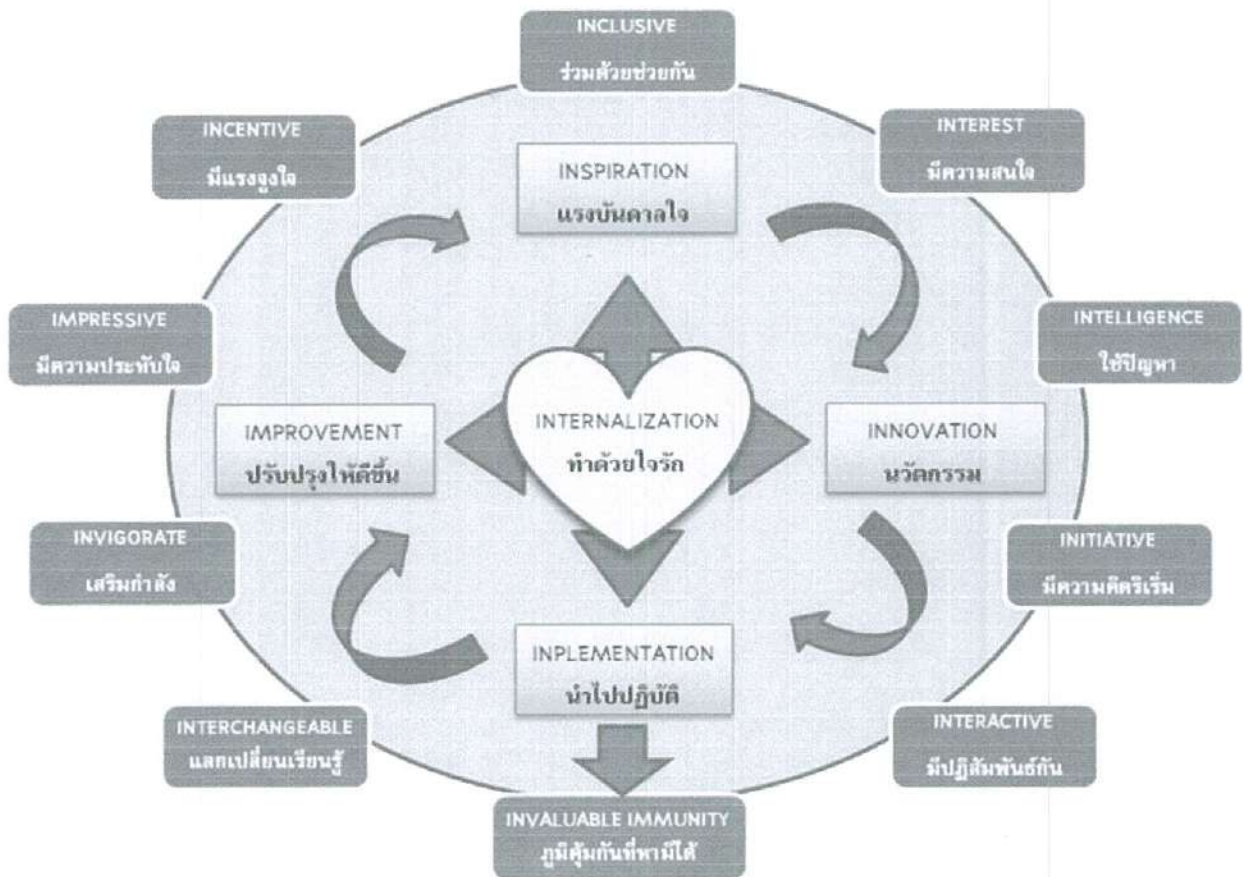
INCLUSIVE
ร่วมด้วยช่วยกัน

INCENTIVE
มีแรงจูงใจ

INTEREST
มีความสนใจ

INSPIRATION
แรงบันดาลใจ

IMPRESSIVE
มีความประทับใจ

INTELLIGENCE
ใช้ปัญญา

INTERNALIZATION
ทำด้วยใจรัก

IMPROVEMENT
ปรับปรุงให้ดีขึ้น

INNOVATION
นวัตกรรม

INVIGORATE
เสริมกำลัง

INITIATIVE
มีความคิดริเริ่ม

INPLEMENTATION
นำไปปฏิบัติ

INTERCHANGEABLE
แลกเปลี่ยนเรียนรู้

INTERACTIVE
มีปฏิสัมพันธ์กัน

INVALUABLE IMMUNITY
ภูมิคุ้มกันที่หามิได้